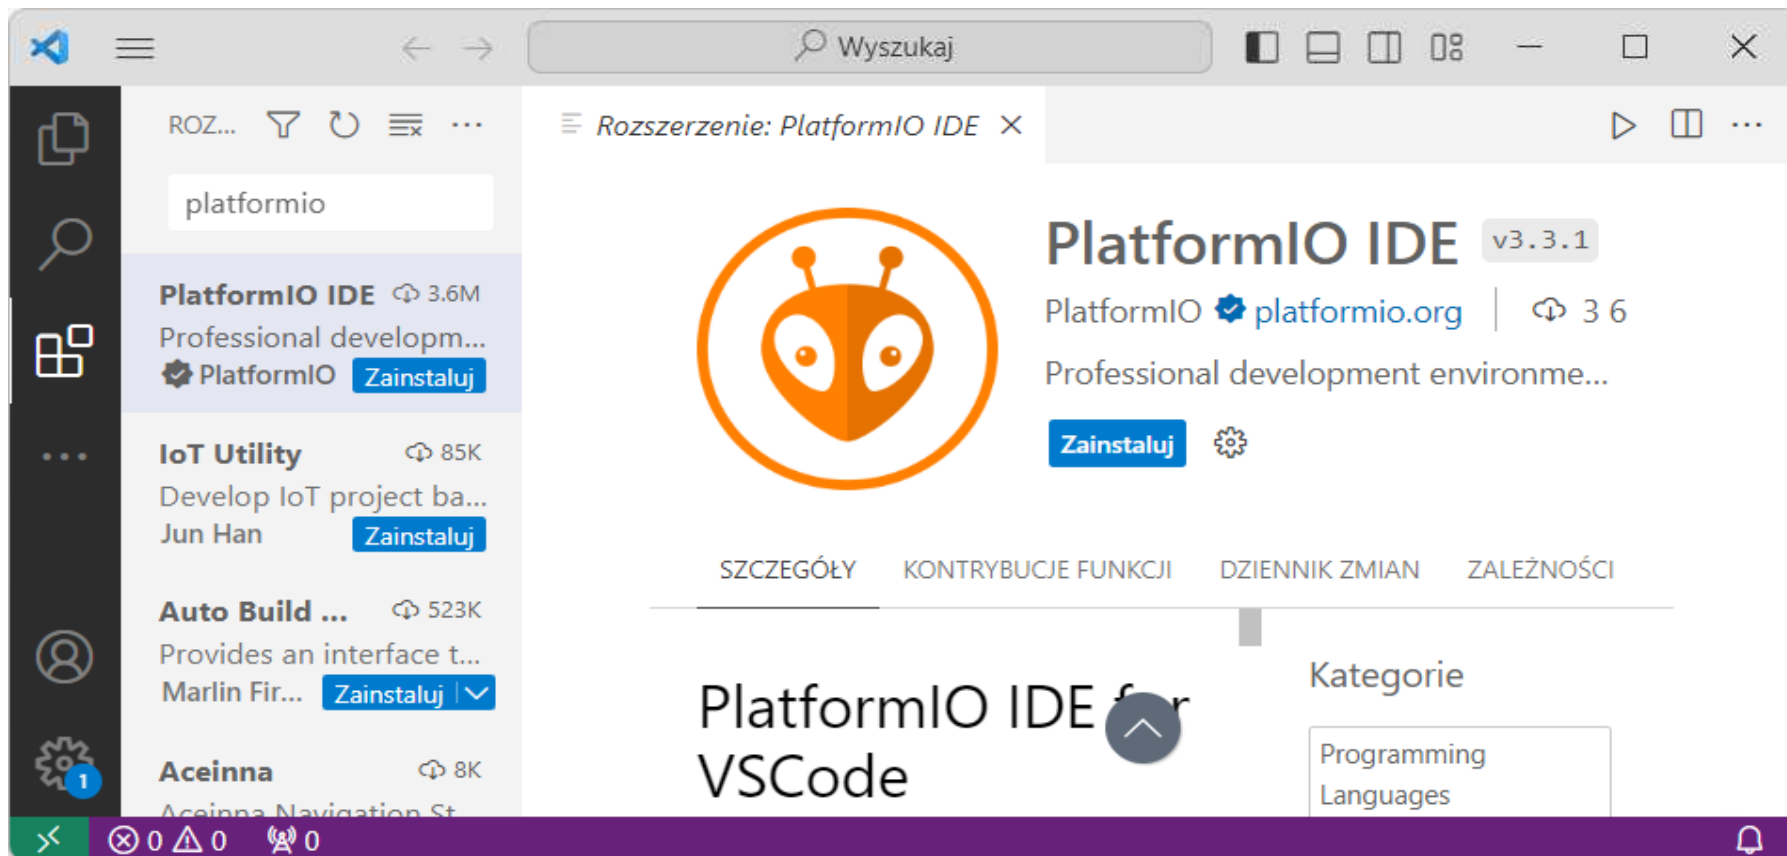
Wyszukaj

ROZ...

platformio

PlatformIO IDE 3.6M
Professional developm...
PlatformIO Zainstaluj

IoT Utility 85K
Develop IoT project ba...
Jun Han Zainstaluj

Auto Build ... 523K
Provides an interface t...
Marlin Fir... Zainstaluj

Aceinna 8K
Aceinna Navigation St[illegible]

Rozszerzenie: PlatformIO IDE

PlatformIO IDE v3.3.1
PlatformIO platformio.org | 3 6
Professional development environme...
Zainstaluj

SZCZEGÓŁY KONTRYBUCJE FUNKCJI DZIENNIK ZMIAN ZALEŻNOŚCI

PlatformIO IDE f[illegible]r VSCode

Kategorie

Programming Languages

0 0 0

1